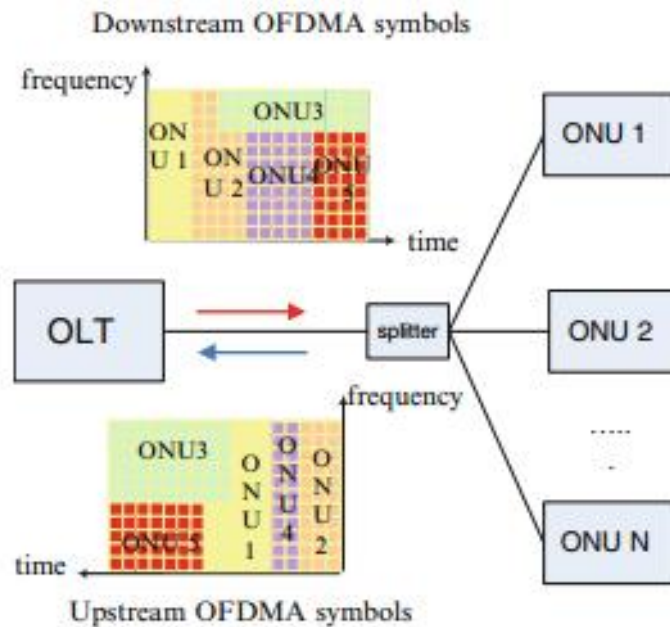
Downstream OFDMA symbols

frequency

ONU3

ON U 1

ON U 2

ONU4

ONU 5

time

ONU 1

OLT

splitter

ONU 2

frequency

ONU3

O N U 1

O N U 4

O N U 2

ONU 5

time

......

ONU N

Upstream OFDMA symbols